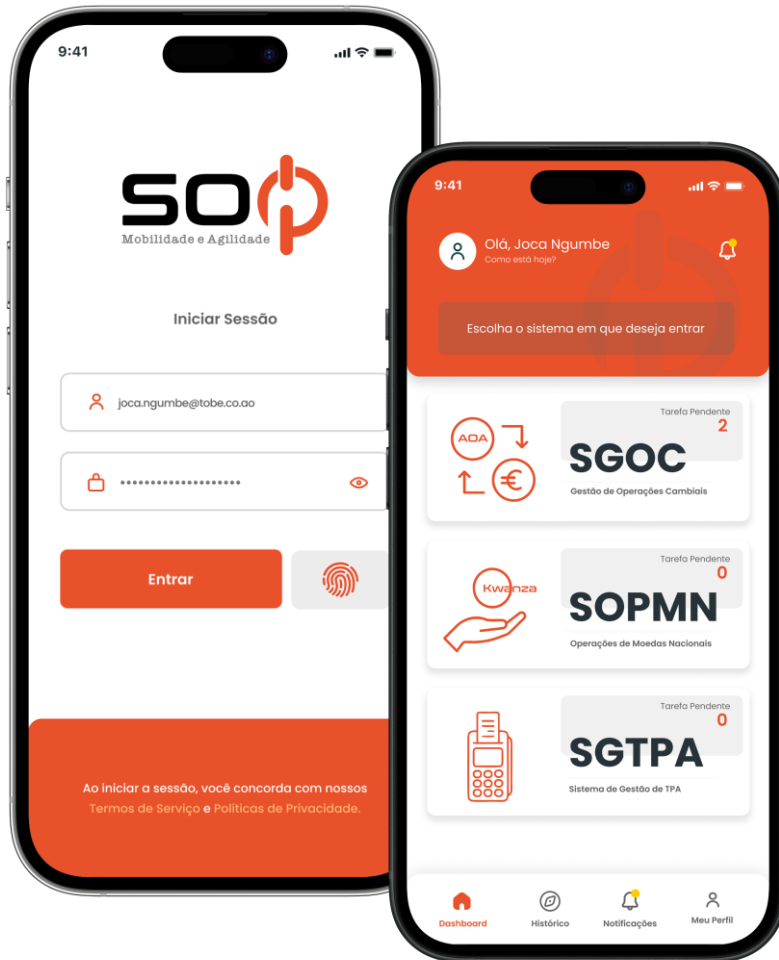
9:41

SO

Mobilidade e Agilidade

Iniciar Sessão

joca.ngumbe@tobe.co.ao

••••••••••••••••••••

Entrar

Ao iniciar a sessão, você concorda com nossos Termos de Serviço e Politicas de Privacidade.

9:41

Olá, Joca Ngumbe
Como está hoje?

Escolha o sistema em que deseja entrar

ADA

Tarefa Pendente
2
SGOC
Gestão de Operações Cambiais

Kwanza

Tarefa Pendente
0
SOPMN
Operações de Moedas Nacionais

Tarefa Pendente
0
SGTPA
Sistema de Gestão de TPA

Dashboard
Histórico
Notificações
Meu Perfil